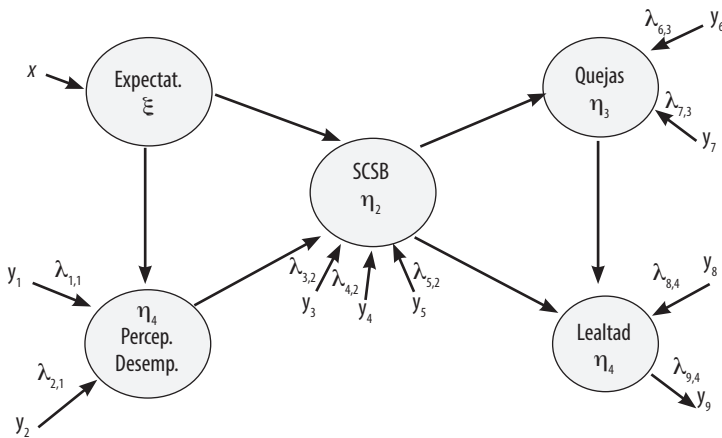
$x$

Expectat.
$\xi$

SCSB
$\eta_2$

Quejas
$\eta_3$

$\lambda_{6,3}$ $y_6$

$\lambda_{7,3}$

$y_7$

$y_1$ $\lambda_{1,1}$

$\eta_4$
Percep.
Desemp.

$\lambda_{2,1}$

$y_2$

$\lambda_{3,2}$ $\lambda_{4,2}$ $\lambda_{5,2}$

$y_3$ $y_4$ $y_5$

$\lambda_{8,4}$ $y_8$

Lealtad
$\eta_4$

$\lambda_{9,4}$

$y_9$